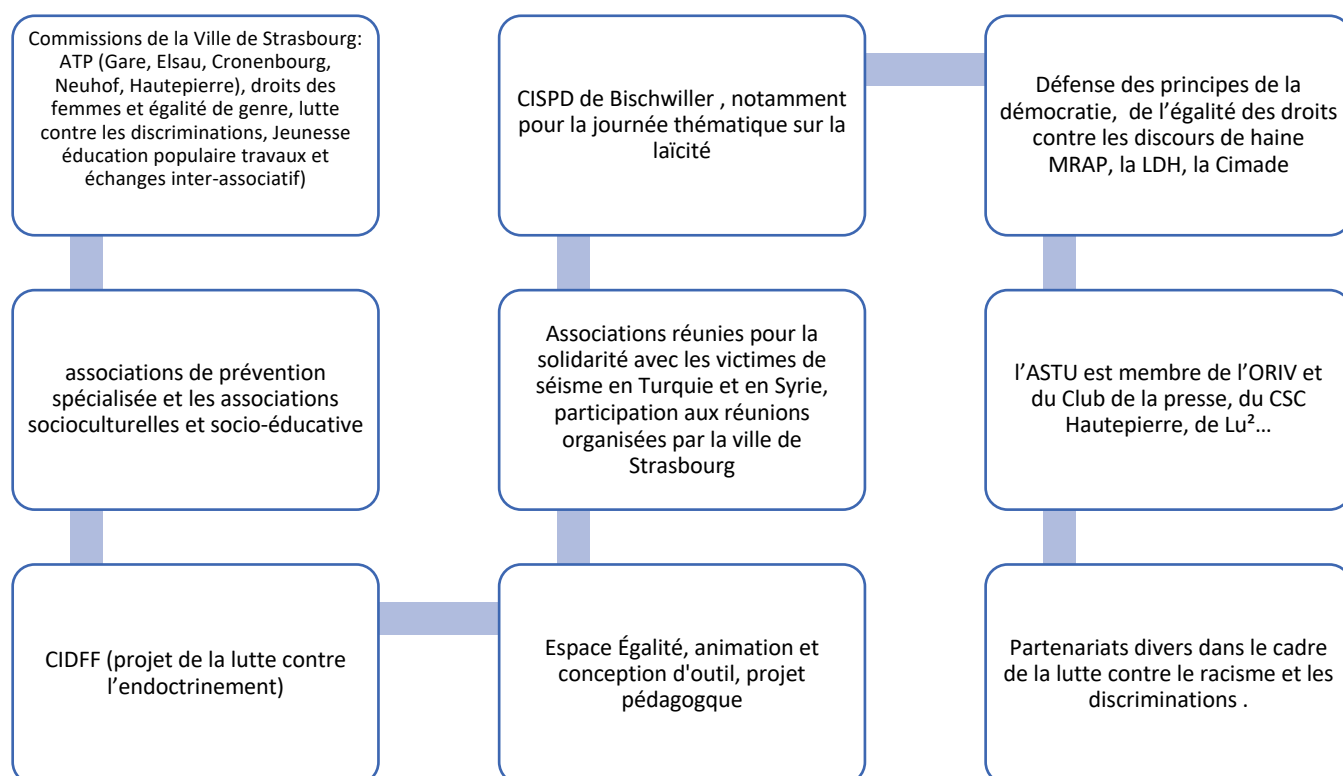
Commissions de la Ville de Strasbourg: ATP (Gare, Elsau, Cronenbourg, Neuhof, Hautepierre), droits des femmes et égalité de genre, lutte contre les discriminations, Jeunesse éducation populaire travaux et échanges inter-associatif)

associations de prévention spécialisée et les associations socioculturelles et socio-éducative

CIDFF (projet de la lutte contre l'endoctrinement)

Espace Égalité, animation et conception d'outil, projet pédagogque

Associations réunies pour la solidarité avec les victimes de séisme en Turquie et en Syrie, participation aux réunions organisées par la ville de Strasbourg

CISPD de Bischwiller , notamment pour la journée thématique sur la laïcité

Défense des principes de la démocratie, de l'égalité des droits contre les discours de haine MRAP, la LDH, la Cimade

l'ASTU est membre de l'ORIV et du Club de la presse, du CSC Hautepierre, de Lu²…

Partenariats divers dans le cadre de la lutte contre le racisme et les discriminations .